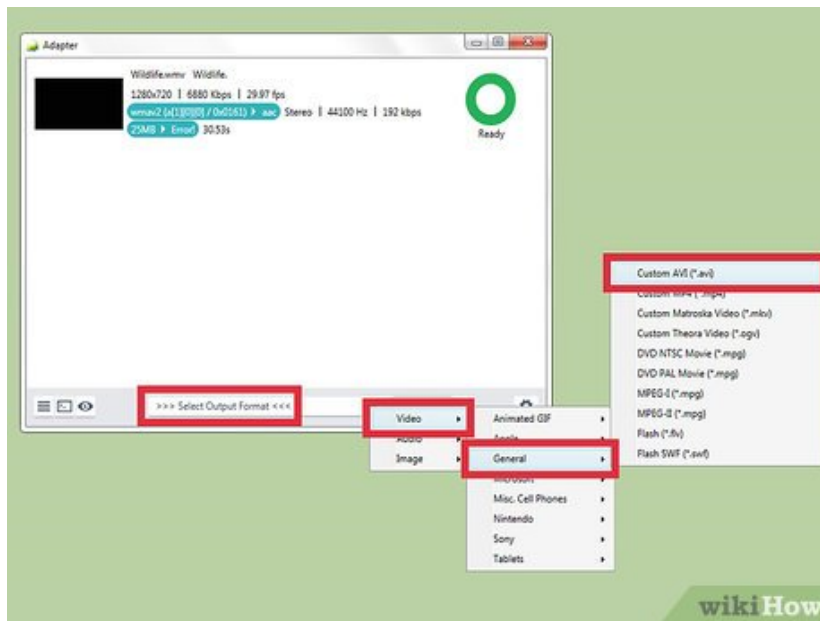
Adapter

Wildlife.wmv Wildlife.
1280x720 | 6880 Kbps | 29.97 fps
wmav2 (a[1][0][0] / 0x0161) ▸ aac Stereo | 44100 Hz | 192 kbps
25MB ▸ Error! 30.53s

Ready

>>> Select Output Format <<<

Video ▸
Audio ▸
Image ▸

Animated GIF ▸
Apple ▸
General ▸
Microsoft ▸
Misc. Cell Phones ▸
Nintendo ▸
Sony ▸
Tablets ▸

Custom AVI (*.avi)
Custom MP4 (*.mp4)
Custom Matroska Video (*.mkv)
Custom Theora Video (*.ogv)
DVD NTSC Movie (*.mpg)
DVD PAL Movie (*.mpg)
MPEG-I (*.mpg)
MPEG-II (*.mpg)
Flash (*.flv)
Flash SWF (*.swf)

wikiHow